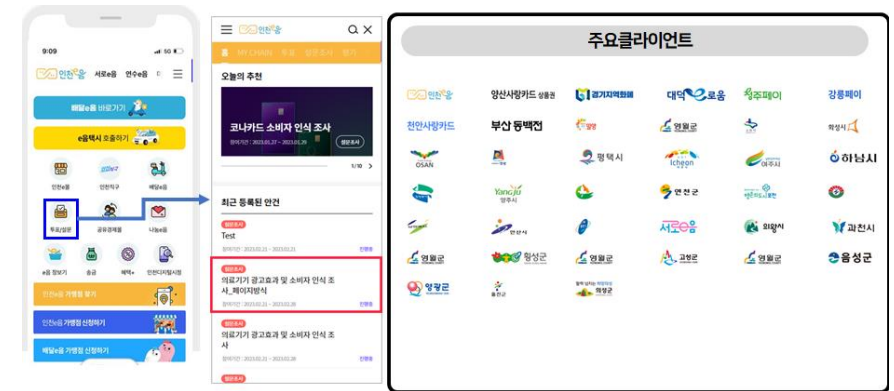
9:09

인천e음 서로e음 연수e음

배달e음 바로가기

e음택시 호출하기

인천e몰 인천직구 배달e음

투표/설문 공유경제몰 나눔e음

e음 장보기 충금 혜택+ 인천디지털시장

인천e음 가맹점 찾기

인천e음 가맹점 신청하기

배달e음 가맹점 신청하기

인천e음

홈 MY CHAIN 투표 설문조사 평가

오늘의 추천

코나카드 소비자 인식 조사

참여기간 : 2023.01.27 ~ 2023.01.29

설문조사

1/10

최근 등록된 안건

설문조사
Test
참여기간 : 2023.02.21 ~ 2023.02.21 진행중

설문조사
의료기기 광고효과 및 소비자 인식 조사_페이지방식
참여기간 : 2023.02.21 ~ 2023.02.28 진행중

설문조사
의료기기 광고효과 및 소비자 인식 조사
참여기간 : 2023.02.21 ~ 2023.02.28 진행중

설문조사

주요클라이언트

인천e음 양산사랑카드 상품권 경기지역화폐 대덕e로움 청주페이 강릉페이

천안사랑카드 부산 동백전 양평 영월군 화성시

OSAN 평택시 Icheon 여주시 하남시

Yangju 양주시 연천군 (illegible)

서로e음 의왕시 과천시

영월군 횡성군 고령군 영월군 음성군

양평군 (illegible)